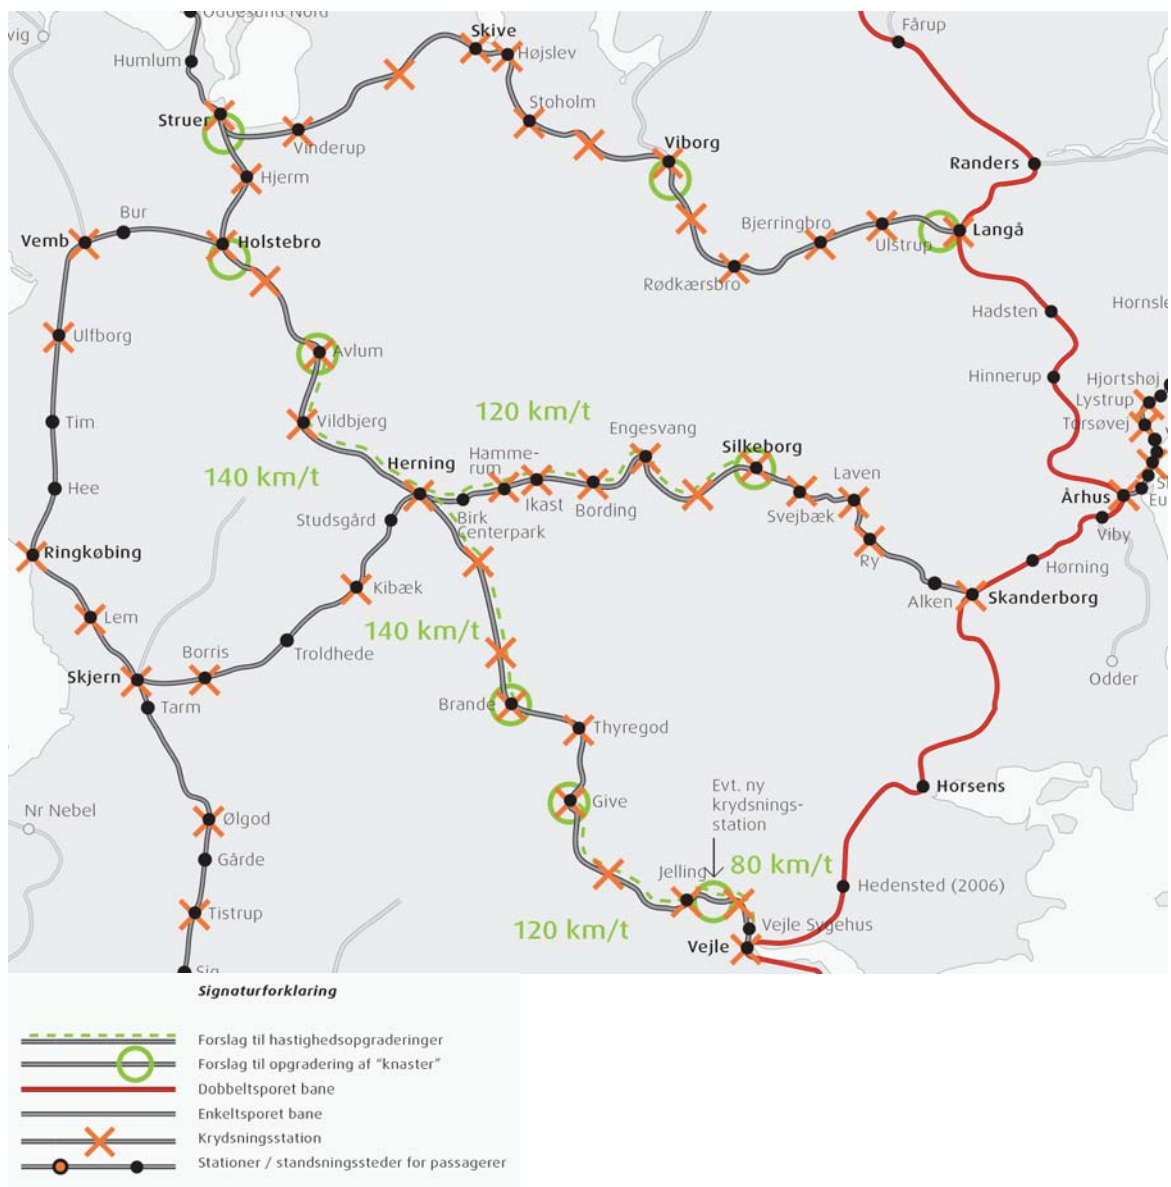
Oddesund Nord
vig
Humlum
Skive
Højslev
Fårup
Struer
Vinderup
Stoholm
Viborg
Randers
Hjerm
Bur
Vemb
Holstebro
Bjerringbro
Ulstrup
Langå
Rødkærsbro
Ulfborg
Avlum
Hadsten
Hornsle
Hinnerup
Hjortshøj
Lystrup
Tim
Vildbjerg
120 km/t
Engesvang
Torsøvej
Silkeborg
Hee
140 km/t
Herning
Hamme-rum
Laven
Århus
Ikast
Bording
Svejbæk
Studsgård
Birk Centerpark
Viby
Ringkøbing
Ry
Hørning
Kibæk
Alken
Skanderborg
Lem
140 km/t
Borris
Troldhede
Odder
Skjern
Tarm
Brande
Thyregod
Nr Nebel
Horsens
Ølgod
Give
Evt. ny krydsnings-station
Gårde
80 km/t
Jelling
Hedensted (2006)
Tistrup
120 km/t
Vejle Sygehus
Vejle
Sig

Signaturforklaring
Forslag til hastighedsopgraderinger
Forslag til opgradering af "knaster"
Dobbeltsporet bane
Enkeltsporet bane
Krydsningsstation
Stationer / standsningssteder for passagerer